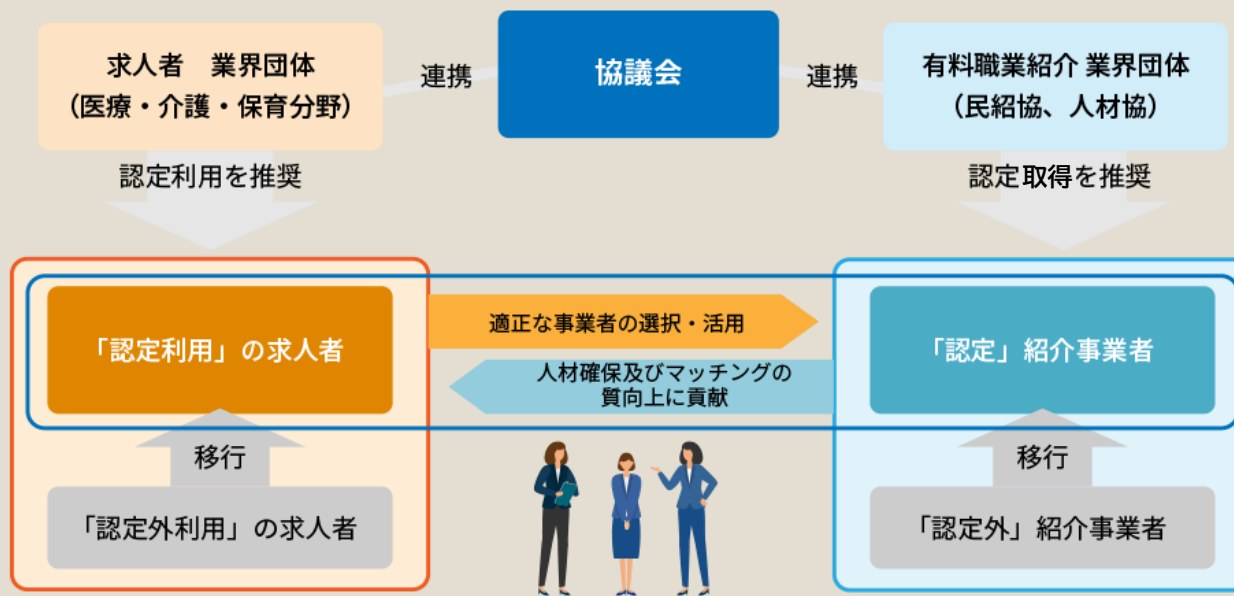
求人者　業界団体
（医療・介護・保育分野）

連携

協議会

連携

有料職業紹介 業界団体
（民紹協、人材協）

認定利用を推奨

認定取得を推奨

「認定利用」の求人者

適正な事業者の選択・活用

人材確保及びマッチングの質向上に貢献

「認定」紹介事業者

移行

移行

「認定外利用」の求人者

「認定外」紹介事業者